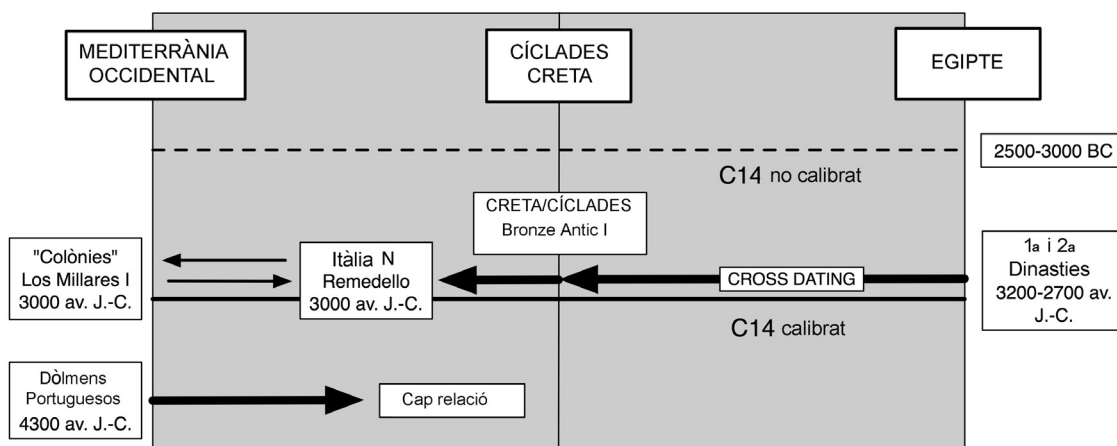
MEDITERRÀNIA OCCIDENTAL

CÍCLADES CRETA

EGIPTE

2500-3000 BC

C14 no calibrat

CRETA/CÍCLADES
Bronze Antic I

"Colònies"
Los Millares I
3000 av. J.-C.

Itàlia N
Remedello
3000 av. J.-C.

CROSS DATING

1a i 2a
Dinasties
3200-2700 av. J.-C.

C14 calibrat

Dòlmens
Portuguesos
4300 av. J.-C.

Cap relació